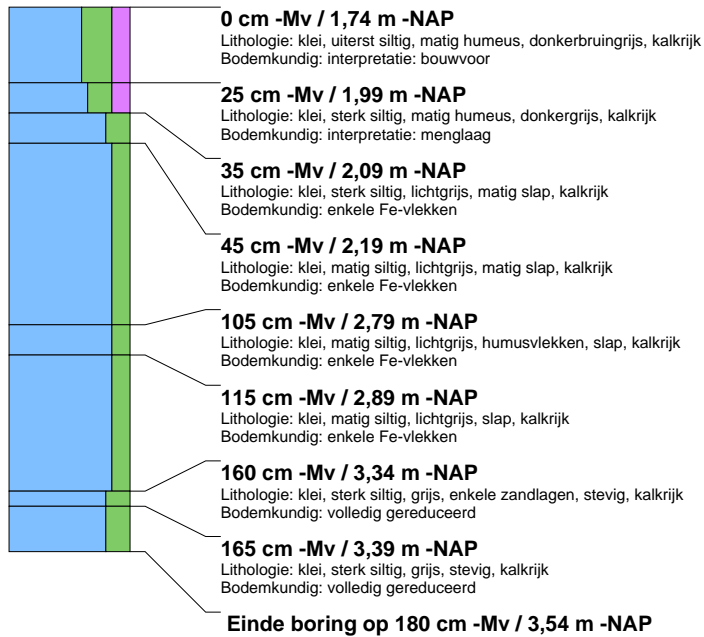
0 cm -Mv / 1,74 m -NAP
Lithologie: klei, uiterst siltig, matig humeus, donkerbruingrijs, kalkrijk
Bodemkundig: interpretatie: bouwvoor

25 cm -Mv / 1,99 m -NAP
Lithologie: klei, sterk siltig, matig humeus, donkergrijs, kalkrijk
Bodemkundig: interpretatie: menglaag

35 cm -Mv / 2,09 m -NAP
Lithologie: klei, sterk siltig, lichtgrijs, matig slap, kalkrijk
Bodemkundig: enkele Fe-vlekken

45 cm -Mv / 2,19 m -NAP
Lithologie: klei, matig siltig, lichtgrijs, matig slap, kalkrijk
Bodemkundig: enkele Fe-vlekken

105 cm -Mv / 2,79 m -NAP
Lithologie: klei, matig siltig, lichtgrijs, humusvlekken, slap, kalkrijk
Bodemkundig: enkele Fe-vlekken

115 cm -Mv / 2,89 m -NAP
Lithologie: klei, matig siltig, lichtgrijs, slap, kalkrijk
Bodemkundig: enkele Fe-vlekken

160 cm -Mv / 3,34 m -NAP
Lithologie: klei, sterk siltig, grijs, enkele zandlagen, stevig, kalkrijk
Bodemkundig: volledig gereduceerd

165 cm -Mv / 3,39 m -NAP
Lithologie: klei, sterk siltig, grijs, stevig, kalkrijk
Bodemkundig: volledig gereduceerd

Einde boring op 180 cm -Mv / 3,54 m -NAP